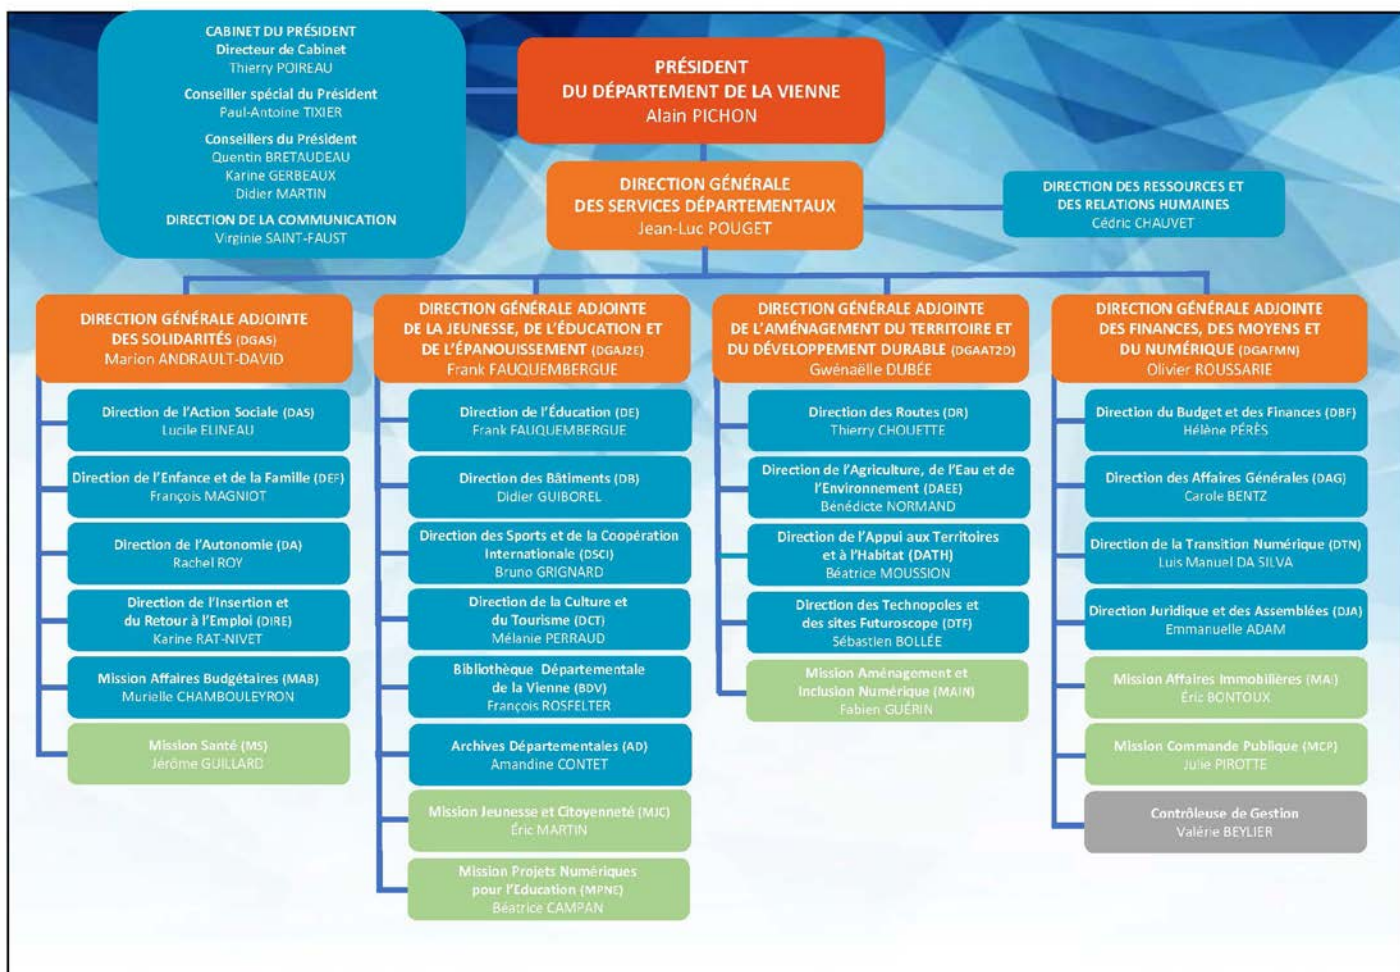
CABINET DU PRÉSIDENT
Directeur de Cabinet
Thierry POIREAU

Conseiller spécial du Président
Paul-Antoine TIXIER

Conseillers du Président
Quentin BRETAUDEAU
Karine GERBEAUX
Didier MARTIN

DIRECTION DE LA COMMUNICATION
Virginie SAINT-FAUST

PRÉSIDENT
DU DÉPARTEMENT DE LA VIENNE
Alain PICHON

DIRECTION GÉNÉRALE
DES SERVICES DÉPARTEMENTAUX
Jean-Luc POUGET

DIRECTION DES RESSOURCES ET DES RELATIONS HUMAINES
Cédric CHAUVET

DIRECTION GÉNÉRALE ADJOINTE DES SOLIDARITÉS (DGAS)
Marion ANDRAULT-DAVID

Direction de l'Action Sociale (DAS)
Lucile ELINEAU

Direction de l'Enfance et de la Famille (DEF)
François MAGNIOT

Direction de l'Autonomie (DA)
Rachel ROY

Direction de l'Insertion et du Retour à l'Emploi (DIRE)
Karine RAT-NIVET

Mission Affaires Budgétaires (MAB)
Murielle CHAMBOULEYRON

Mission Santé (MS)
Jérôme GUILLARD

DIRECTION GÉNÉRALE ADJOINTE DE LA JEUNESSE, DE L'ÉDUCATION ET DE L'ÉPANOUISSEMENT (DGAJ2E)
Frank FAUQUEMBERGUE

Direction de l'Éducation (DE)
Frank FAUQUEMBERGUE

Direction des Bâtiments (DB)
Didier GUIBOREL

Direction des Sports et de la Coopération Internationale (DSCI)
Bruno GRIGNARD

Direction de la Culture et du Tourisme (DCT)
Mélanie PERRAUD

Bibliothèque Départementale de la Vienne (BDV)
François ROSFELTER

Archives Départementales (AD)
Amandine CONTET

Mission Jeunesse et Citoyenneté (MJC)
Éric MARTIN

Mission Projets Numériques pour l'Education (MPNE)
Béatrice CAMPAN

DIRECTION GÉNÉRALE ADJOINTE DE L'AMÉNAGEMENT DU TERRITOIRE ET DU DÉVELOPPEMENT DURABLE (DGAAT2D)
Gwénaëlle DUBÉE

Direction des Routes (DR)
Thierry CHOUETTE

Direction de l'Agriculture, de l'Eau et de l'Environnement (DAEE)
Bénédicte NORMAND

Direction de l'Appui aux Territoires et à l'Habitat (DATH)
Béatrice MOUSSION

Direction des Technopoles et des sites Futuroscope (DTF)
Sébastien BOLLÉE

Mission Aménagement et Inclusion Numérique (MAIN)
Fabien GUÉRIN

DIRECTION GÉNÉRALE ADJOINTE DES FINANCES, DES MOYENS ET DU NUMÉRIQUE (DGAFMN)
Olivier ROUSSARIE

Direction du Budget et des Finances (DBF)
Hélène PÉRÈS

Direction des Affaires Générales (DAG)
Carole BENTZ

Direction de la Transition Numérique (DTN)
Luis Manuel DA SILVA

Direction Juridique et des Assemblées (DJA)
Emmanuelle ADAM

Mission Affaires Immobilières (MAI)
Éric BONTOUX

Mission Commande Publique (MCP)
Julie PIROTTE

Contrôleuse de Gestion
Valérie BEYLIER